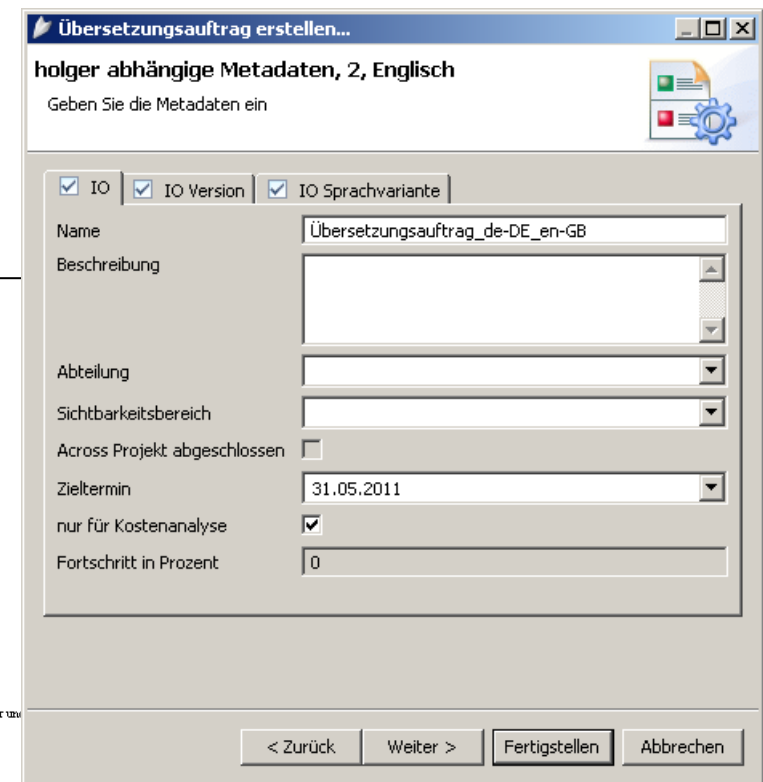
Übersetzungsauftrag erstellen...

holger abhängige Metadaten, 2, Englisch

Geben Sie die Metadaten ein

IO | IO Version | IO Sprachvariante

Name: Übersetzungsauftrag_de-DE_en-GB

Beschreibung

Abteilung

Sichtbarkeitsbereich

Across Projekt abgeschlossen

Zieltermin: 31.05.2011

nur für Kostenanalyse

Fortschritt in Prozent: 0

< Zurück | Weiter > | Fertigstellen | Abbrechen